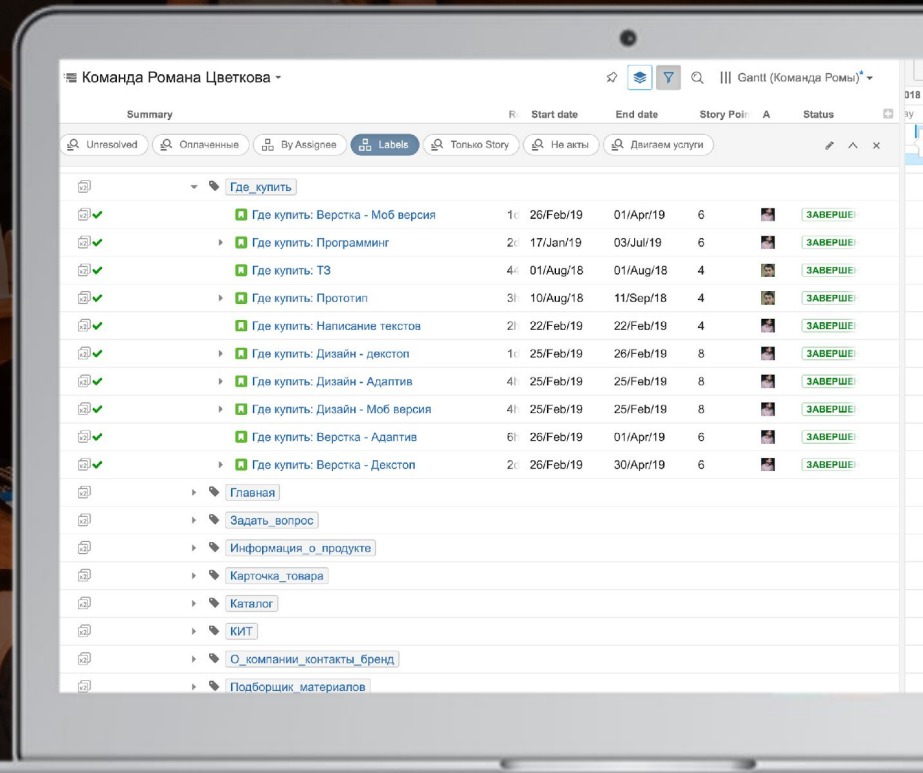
Команда Романа Цветкова ▾

Gantt (Команда Ромы)* ▾

018

Summary | R | Start date | End date | Story Poir | A | Status

Unresolved | Оплаченные | By Assignee | Labels | Только Story | Не акты | Двигаем услуги

| Summary | R | Start date | End date | Story Poir | A | Status |
|---|---|---|---|---|---|---|
| Где_купить | | | | | | |
| Где купить: Верстка - Моб версия | 1 | 26/Feb/19 | 01/Apr/19 | 6 | | ЗАВЕРШЕ |
| Где купить: Программинг | 2 | 17/Jan/19 | 03/Jul/19 | 6 | | ЗАВЕРШЕ |
| Где купить: ТЗ | 4 | 01/Aug/18 | 01/Aug/18 | 4 | | ЗАВЕРШЕ |
| Где купить: Прототип | 3 | 10/Aug/18 | 11/Sep/18 | 4 | | ЗАВЕРШЕ |
| Где купить: Написание текстов | 2 | 22/Feb/19 | 22/Feb/19 | 4 | | ЗАВЕРШЕ |
| Где купить: Дизайн - декстоп | 1 | 25/Feb/19 | 26/Feb/19 | 8 | | ЗАВЕРШЕ |
| Где купить: Дизайн - Адаптив | 4 | 25/Feb/19 | 25/Feb/19 | 8 | | ЗАВЕРШЕ |
| Где купить: Дизайн - Моб версия | 4 | 25/Feb/19 | 25/Feb/19 | 8 | | ЗАВЕРШЕ |
| Где купить: Верстка - Адаптив | 6 | 26/Feb/19 | 01/Apr/19 | 6 | | ЗАВЕРШЕ |
| Где купить: Верстка - Декстоп | 2 | 26/Feb/19 | 30/Apr/19 | 6 | | ЗАВЕРШЕ |
| Главная | | | | | | |
| Задать_вопрос | | | | | | |
| Информация_о_продукте | | | | | | |
| Карточка_товара | | | | | | |
| Каталог | | | | | | |
| КИТ | | | | | | |
| О_компании_контакты_бренд | | | | | | |
| Подборщик_материалов | | | | | | |